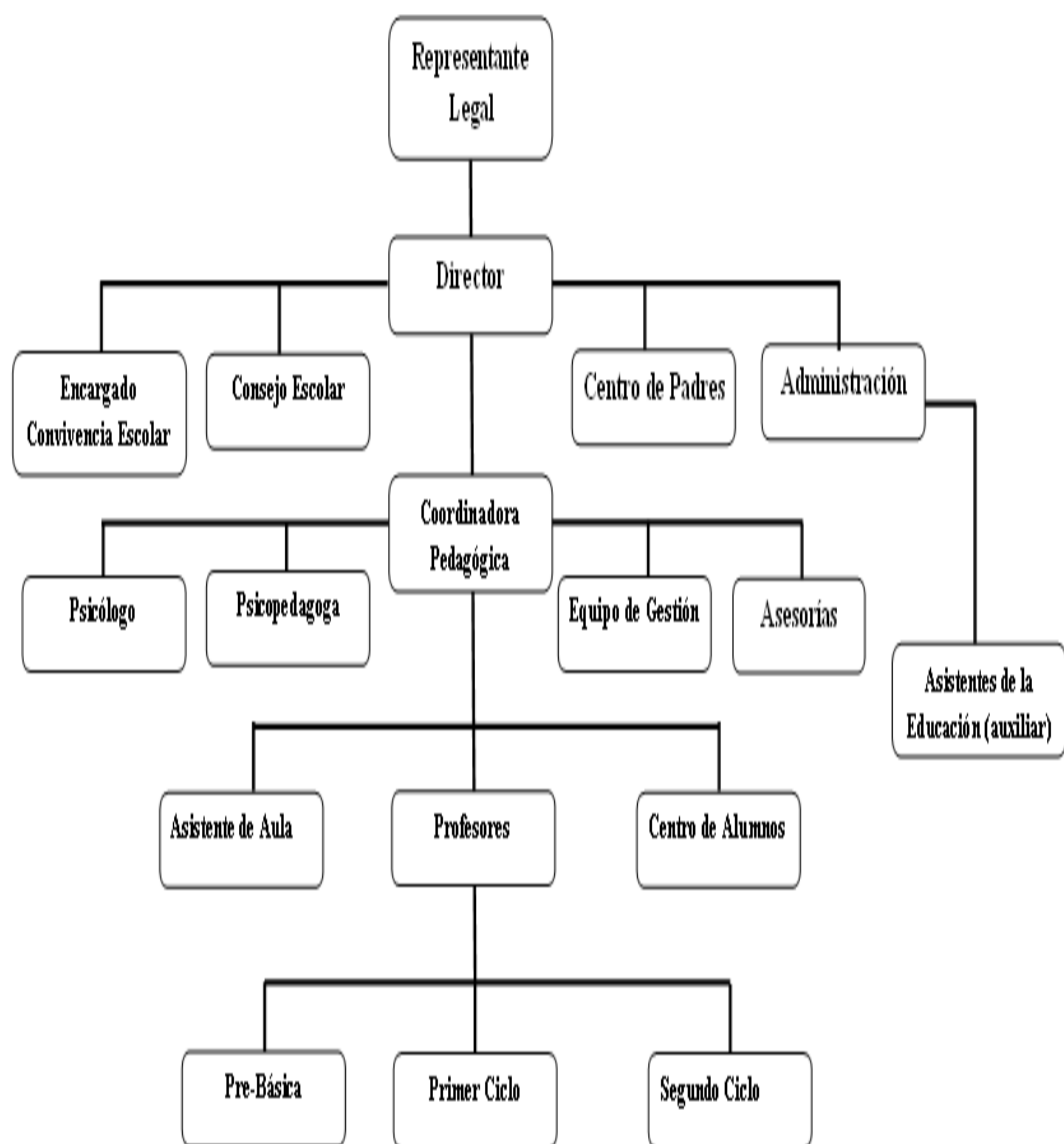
Representante Legal

Director

Encargado Convivencia Escolar

Consejo Escolar

Centro de Padres

Administración

Coordinadora Pedagógica

Psicólogo

Psicopedagoga

Equipo de Gestión

Asesorías

Asistentes de la Educación (auxiliar)

Asistente de Aula

Profesores

Centro de Alumnos

Pre-Básica

Primer Ciclo

Segundo Ciclo